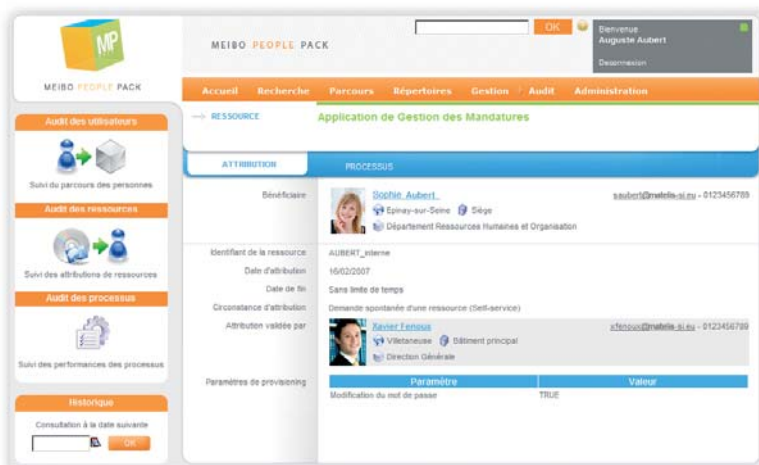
MP

MEIBO PEOPLE PACK

MEIBO PEOPLE PACK

OK

Bienvenue
Auguste Aubert

Déconnexion

Accueil Recherche Parcours Répertoires Gestion Audit Administration

Audit des utilisateurs

Suivi du parcours des personnes

Audit des ressources

Suivi des attributions de ressources

Audit des processus

Suivi des performances des processus

Historique

Consultation à la date suivante

OK

→ RESSOURCE

Application de Gestion des Mandatures

ATTRIBUTION

PROCESSUS

Bénéficiaire

Sophie Aubert

sauberl@matelis-si.eu - 0123456789

Epinay-sur-Seine Siège

Département Ressources Humaines et Organisation

Identifiant de la ressource AUBERT_interne

Date d'attribution 16/02/2007

Date de fin Sans limite de temps

Circonstance d'attribution Demande spontanée d'une ressource (Self-service)

Attribution validée par

Xavier Fenoux

xfenoux@matelis-si.eu - 0123456789

Villetaneuse Bâtiment principal

Direction Générale

Paramètres de provisioning

| Paramètre | Valeur |
|---|---|
| Modification du mot de passe | TRUE |